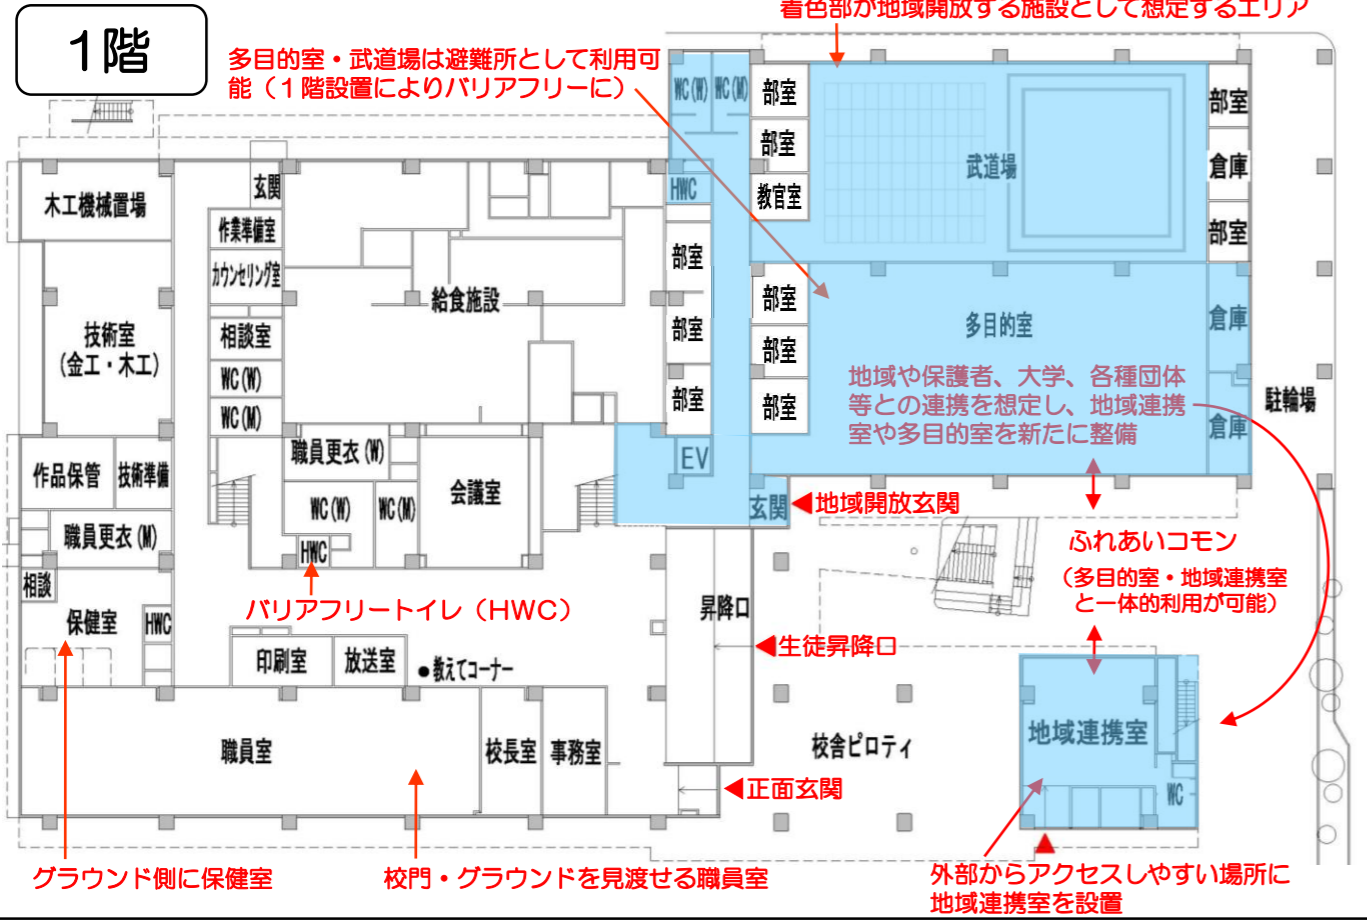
1階

着色部が地域開放する施設として想定するエリア

多目的室・武道場は避難所として利用可能（１階設置によりバリアフリーに）

WC (W)
WC (M)
部室
部室
教官室
HWC
武道場
部室
倉庫
部室

玄関
作業準備室
カウンセリング室
相談室
WC (W)
WC (M)
木工機械置場
技術室
(金工・木工)
給食施設
部室
部室
部室
部室
部室
部室
多目的室
倉庫
倉庫
駐輪場

地域や保護者、大学、各種団体等との連携を想定し、地域連携室や多目的室を新たに整備

職員更衣 (W)
作品保管
技術準備
職員更衣 (M)
WC (W)
WC (M)
HWC
会議室
EV
玄関
◀地域開放玄関

ふれあいコモン
（多目的室・地域連携室と一体的利用が可能）

相談
保健室
HWC
バリアフリートイレ（HWC）
昇降口
◀生徒昇降口
印刷室
放送室
●教えてコーナー
地域連携室
職員室
校長室
事務室
校舎ピロティ
WC
◀正面玄関

グラウンド側に保健室
校門・グラウンドを見渡せる職員室
外部からアクセスしやすい場所に地域連携室を設置